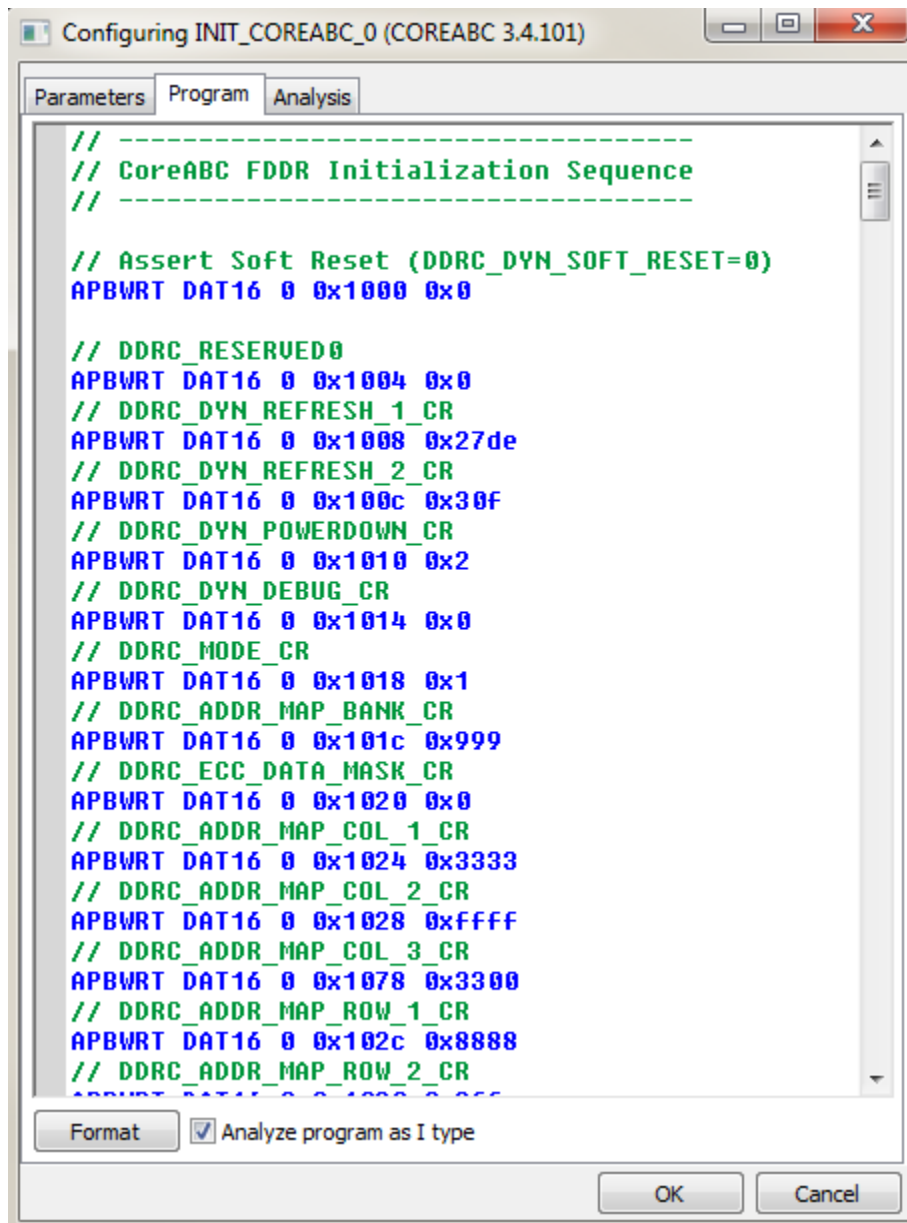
Configuring INIT_COREABC_0 (COREABC 3.4.101)

Parameters Program Analysis

// -----------------------------------
// CoreABC FDDR Initialization Sequence
// -----------------------------------

// Assert Soft Reset (DDRC_DYN_SOFT_RESET=0)
APBWRT DAT16 0 0x1000 0x0

// DDRC_RESERVED0
APBWRT DAT16 0 0x1004 0x0
// DDRC_DYN_REFRESH_1_CR
APBWRT DAT16 0 0x1008 0x27de
// DDRC_DYN_REFRESH_2_CR
APBWRT DAT16 0 0x100c 0x30f
// DDRC_DYN_POWERDOWN_CR
APBWRT DAT16 0 0x1010 0x2
// DDRC_DYN_DEBUG_CR
APBWRT DAT16 0 0x1014 0x0
// DDRC_MODE_CR
APBWRT DAT16 0 0x1018 0x1
// DDRC_ADDR_MAP_BANK_CR
APBWRT DAT16 0 0x101c 0x999
// DDRC_ECC_DATA_MASK_CR
APBWRT DAT16 0 0x1020 0x0
// DDRC_ADDR_MAP_COL_1_CR
APBWRT DAT16 0 0x1024 0x3333
// DDRC_ADDR_MAP_COL_2_CR
APBWRT DAT16 0 0x1028 0xffff
// DDRC_ADDR_MAP_COL_3_CR
APBWRT DAT16 0 0x1078 0x3300
// DDRC_ADDR_MAP_ROW_1_CR
APBWRT DAT16 0 0x102c 0x8888
// DDRC_ADDR_MAP_ROW_2_CR
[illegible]

Format
Analyze program as I type

OK Cancel